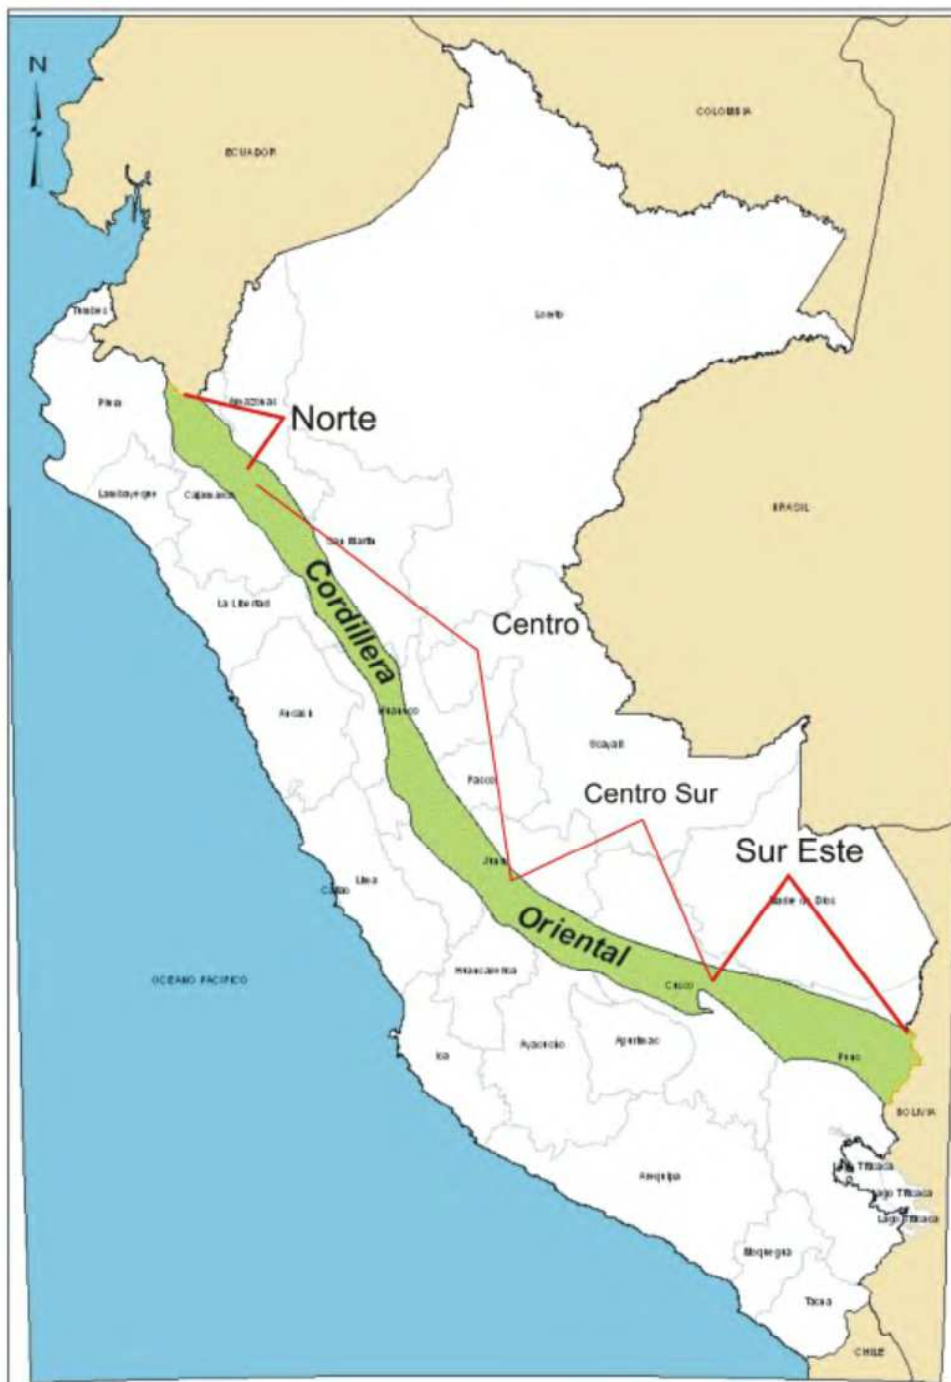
N

ECUADOR

COLOMBIA

Tumbes

Loreto

Piura

Amazonas

Norte

Lambayeque

Cajamarca

BRASIL

San Martín

Cordillera

La Libertad

Centro

Ancash

Huánuco

Ucayali

Pasco

Centro Sur

Sur Este

Junín

Callao

Lima

Madre de Dios

Oriental

OCEANO PACIFICO

Huancavelica

Cusco

Ica

Ayacucho

Apurímac

Puno

BOLIVIA

Arequipa

Titicaca

Lago Titicaca

Lago Titicaca

Moquegua

Tacna

CHILE